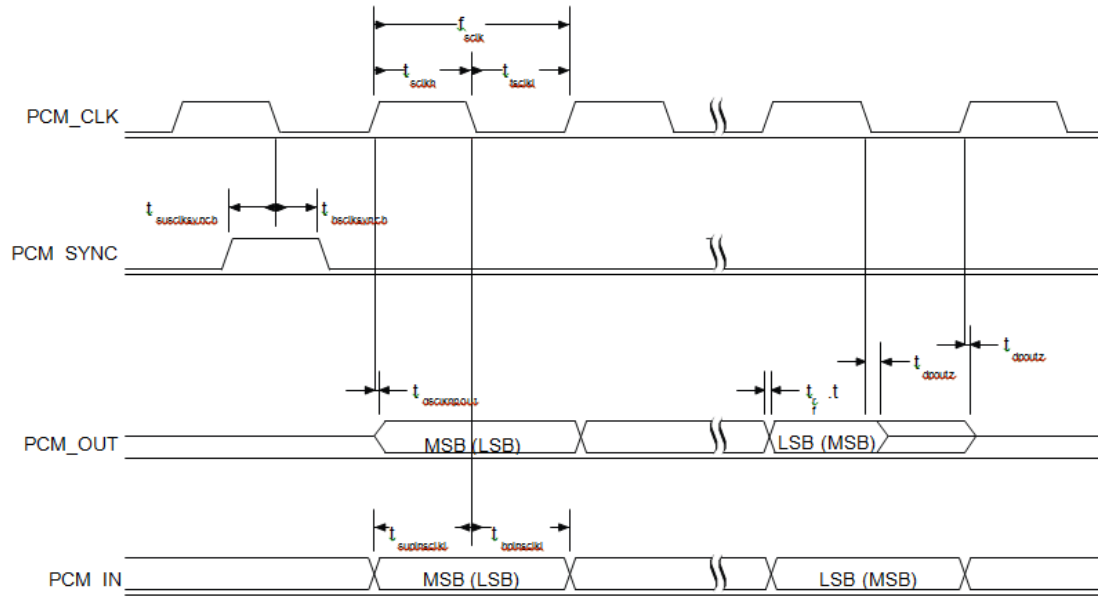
$f_{sclk}$

$t_{sclkh}$ $t_{tsclkl}$

PCM_CLK

$t_{susclksyncb}$ $t_{hsclksyncb}$

PCM_SYNC

$t_{dpoutz}$

$t_{dpoutz}$

$t_{dsclkhpout}$

$t_r$ ,$t_f$

PCM_OUT

MSB (LSB)

LSB (MSB)

$t_{supinsclkl}$ $t_{hpinsclkl}$

PCM_IN

MSB (LSB)

LSB (MSB)